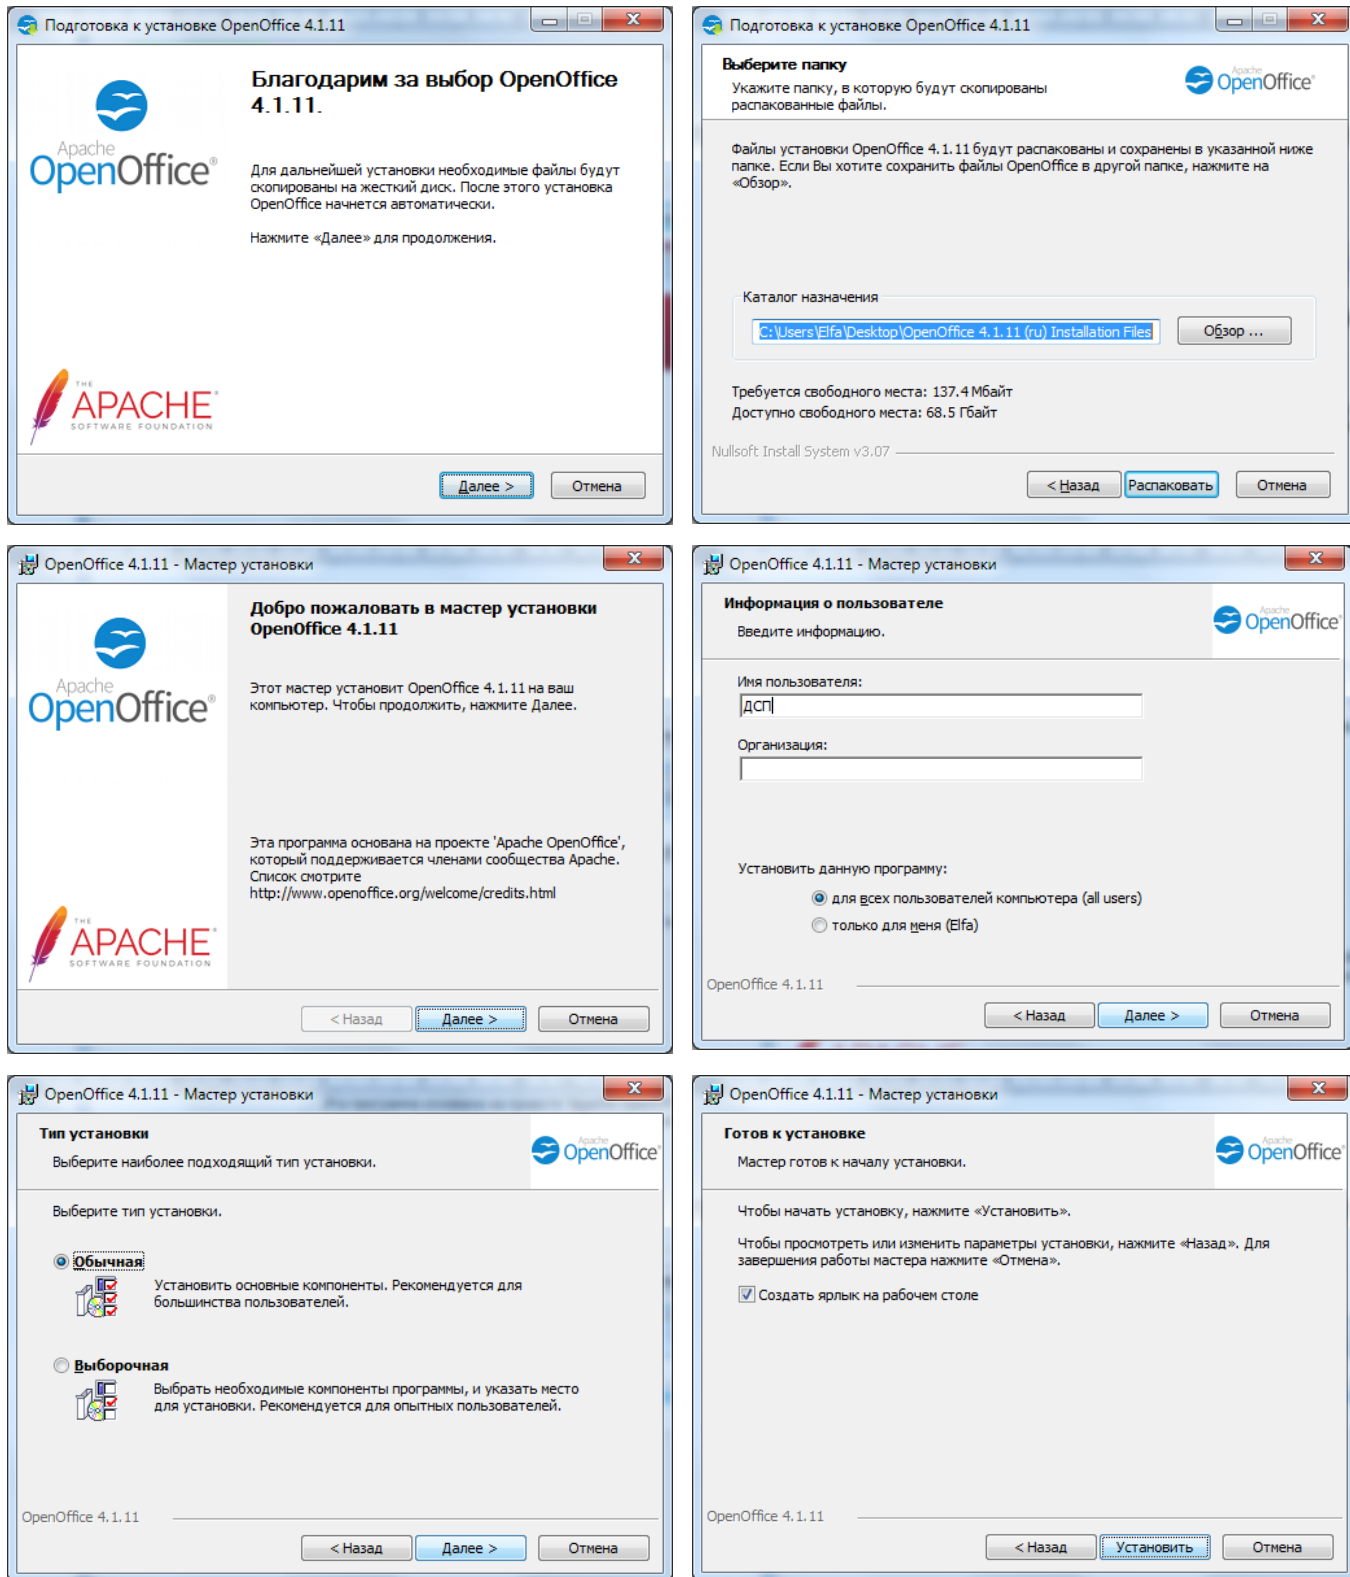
Подготовка к установке OpenOffice 4.1.11

Apache OpenOffice

Благодарим за выбор OpenOffice 4.1.11.

Для дальнейшей установки необходимые файлы будут скопированы на жесткий диск. После этого установка OpenOffice начнется автоматически.

Нажмите «Далее» для продолжения.

THE APACHE SOFTWARE FOUNDATION

Далее > Отмена

Подготовка к установке OpenOffice 4.1.11

Выберите папку

Укажите папку, в которую будут скопированы распакованные файлы.

Apache OpenOffice

Файлы установки OpenOffice 4.1.11 будут распакованы и сохранены в указанной ниже папке. Если Вы хотите сохранить файлы OpenOffice в другой папке, нажмите на «Обзор».

Каталог назначения

C:\Users\Elfa\Desktop\OpenOffice 4.1.11 (ru) Installation Files

Обзор ...

Требуется свободного места: 137.4 Мбайт
Доступно свободного места: 68.5 Гбайт

Nullsoft Install System v3.07

< Назад Распаковать Отмена

OpenOffice 4.1.11 - Мастер установки

Apache OpenOffice

Добро пожаловать в мастер установки OpenOffice 4.1.11

Этот мастер установит OpenOffice 4.1.11 на ваш компьютер. Чтобы продолжить, нажмите Далее.

Эта программа основана на проекте 'Apache OpenOffice', который поддерживается членами сообщества Apache. Список смотрите http://www.openoffice.org/welcome/credits.html

THE APACHE SOFTWARE FOUNDATION

< Назад Далее > Отмена

OpenOffice 4.1.11 - Мастер установки

Информация о пользователе

Введите информацию.

Apache OpenOffice

Имя пользователя:

дсп

Организация:

Установить данную программу:

для всех пользователей компьютера (all users)

только для меня (Elfa)

OpenOffice 4.1.11

< Назад Далее > Отмена

OpenOffice 4.1.11 - Мастер установки

Тип установки

Выберите наиболее подходящий тип установки.

Apache OpenOffice

Выберите тип установки.

Обычная

Установить основные компоненты. Рекомендуется для большинства пользователей.

Выборочная

Выбрать необходимые компоненты программы, и указать место для установки. Рекомендуется для опытных пользователей.

OpenOffice 4.1.11

< Назад Далее > Отмена

OpenOffice 4.1.11 - Мастер установки

Готов к установке

Мастер готов к началу установки.

Apache OpenOffice

Чтобы начать установку, нажмите «Установить».

Чтобы просмотреть или изменить параметры установки, нажмите «Назад». Для завершения работы мастера нажмите «Отмена».

Создать ярлык на рабочем столе

OpenOffice 4.1.11

< Назад Установить Отмена